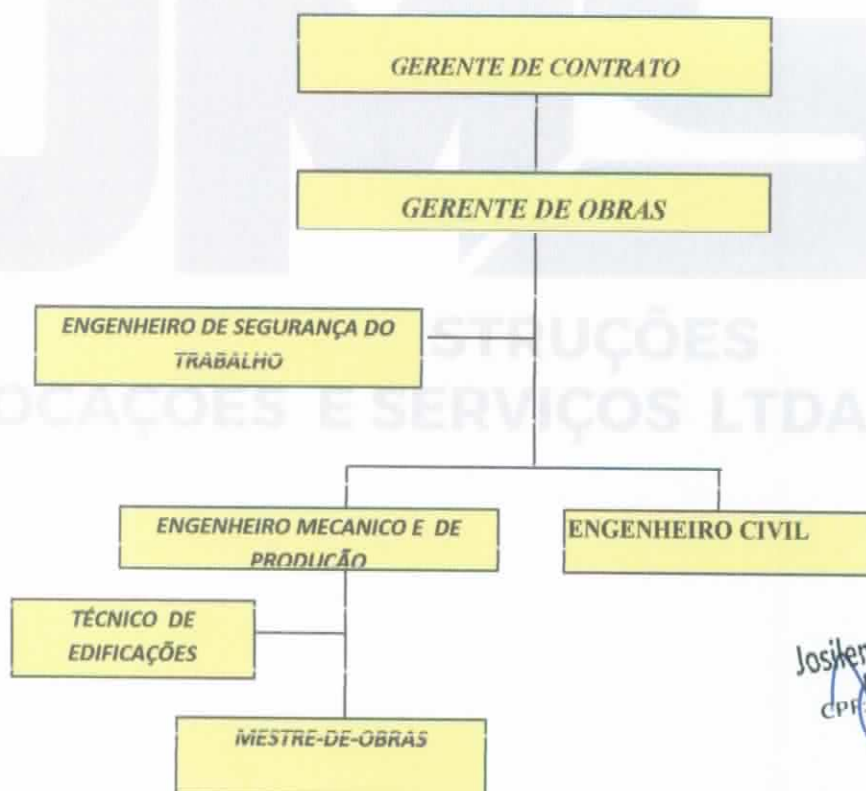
GERENTE DE CONTRATO

GERENTE DE OBRAS

ENGENHEIRO DE SEGURANÇA DO TRABALHO

STRUÇÕES
OCAÇÕES E SERVIÇOS LTDA

ENGENHEIRO MECANICO E DE PRODUÇÃO

ENGENHEIRO CIVIL

TÉCNICO DE EDIFICAÇÕES

MESTRE-DE-OBRAS

Josilen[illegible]
CPF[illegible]